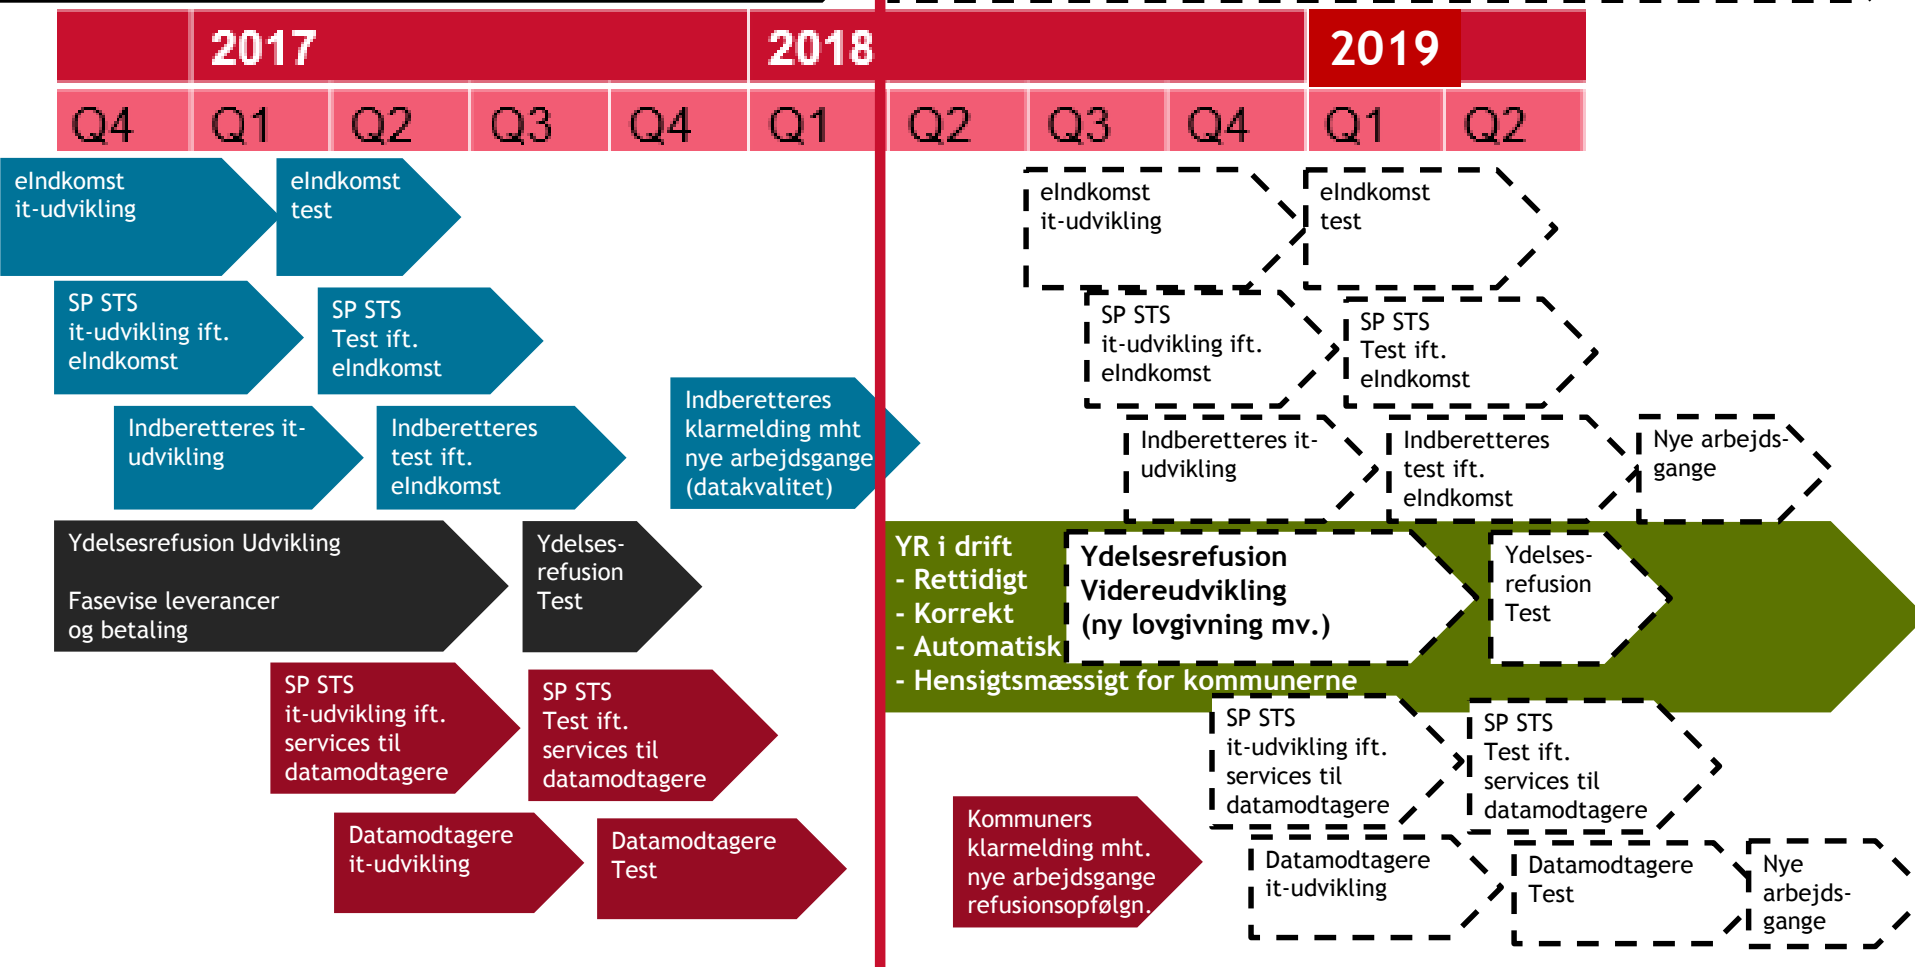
2017 2018 2019

Q4 Q1 Q2 Q3 Q4 Q1 Q2 Q3 Q4 Q1 Q2

eIndkomst it-udvikling

eIndkomst test

SP STS it-udvikling ift. eIndkomst

SP STS Test ift. eIndkomst

Indberetteres it-udvikling

Indberetteres test ift. eIndkomst

Indberetteres klarmelding mht nye arbejdsgange (datakvalitet)

Ydelsesrefusion Udvikling

Fasevise leverancer og betaling

Ydelses-refusion Test

SP STS it-udvikling ift. services til datamodtagere

SP STS Test ift. services til datamodtagere

Datamodtagere it-udvikling

Datamodtagere Test

eIndkomst it-udvikling

eIndkomst test

SP STS it-udvikling ift. eIndkomst

SP STS Test ift. eIndkomst

Indberetteres it-udvikling

Indberetteres test ift. eIndkomst

Nye arbejds-gange

YR i drift
- Rettidigt
- Korrekt
- Automatisk
- Hensigtsmæssigt for kommunerne

Ydelsesrefusion Videreudvikling (ny lovgivning mv.)

Ydelses-refusion Test

SP STS it-udvikling ift. services til datamodtagere

SP STS Test ift. services til datamodtagere

Kommuners klarmelding mht. nye arbejdsgange refusionsopfølgn.

Datamodtagere it-udvikling

Datamodtagere Test

Nye arbejds-gange